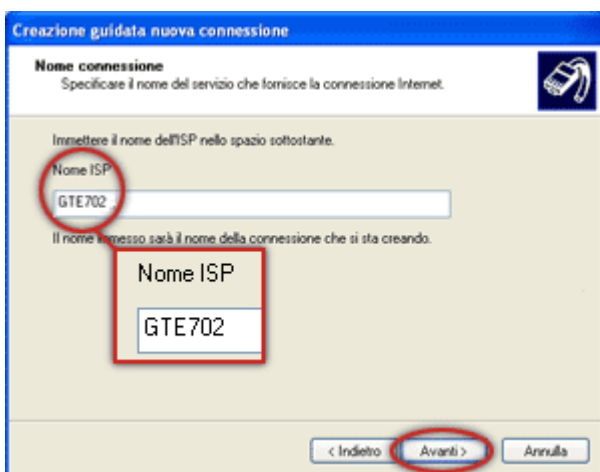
Creazione guidata nuova connessione

Nome connessione
Specificare il nome del servizio che fornisce la connessione Internet.

Immettere il nome dell'ISP nello spazio sottostante.

Nome ISP

GTE702

Il nome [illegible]messo sarà il nome della connessione che si sta creando.

Nome ISP

GTE702

< Indietro
Avanti >
Annulla